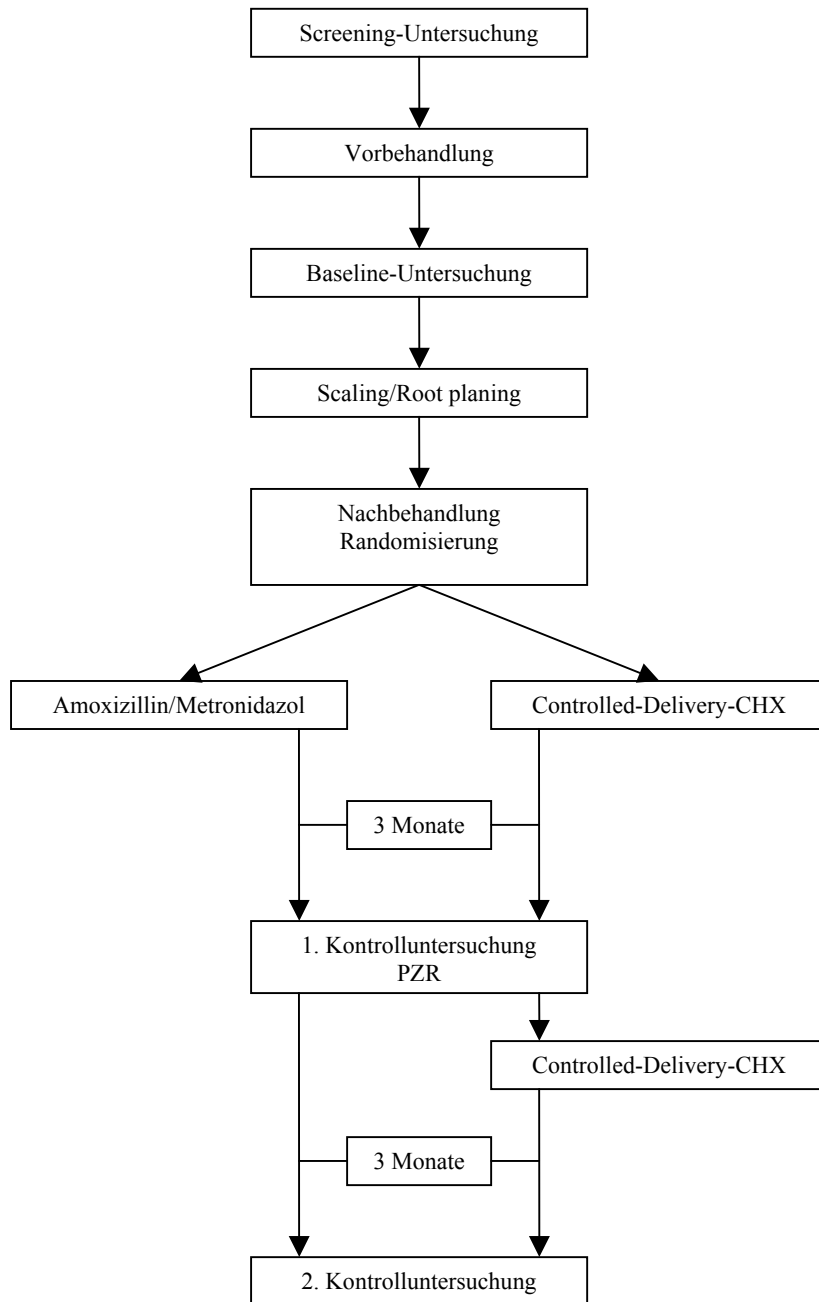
Screening-Untersuchung

Vorbehandlung

Baseline-Untersuchung

Scaling/Root planing

Nachbehandlung
Randomisierung

Amoxizillin/Metronidazol

Controlled-Delivery-CHX

3 Monate

1. Kontrolluntersuchung
PZR

Controlled-Delivery-CHX

3 Monate

2. Kontrolluntersuchung